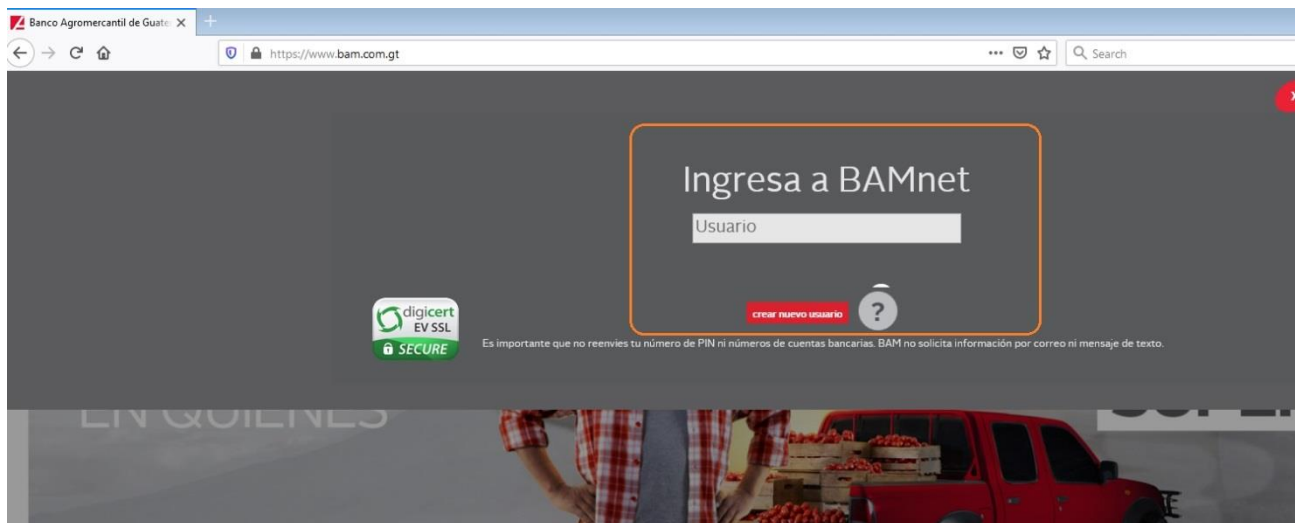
Banco Agromercantil de Guate ×

https://www.bam.com.gt

Search

Ingresa a BAMnet

Usuario

crear nuevo usuario

?

digicert EV SSL SECURE

Es importante que no reenvies tu número de PIN ni números de cuentas bancarias. BAM no solicita información por correo ni mensaje de texto.

EN QUIENES